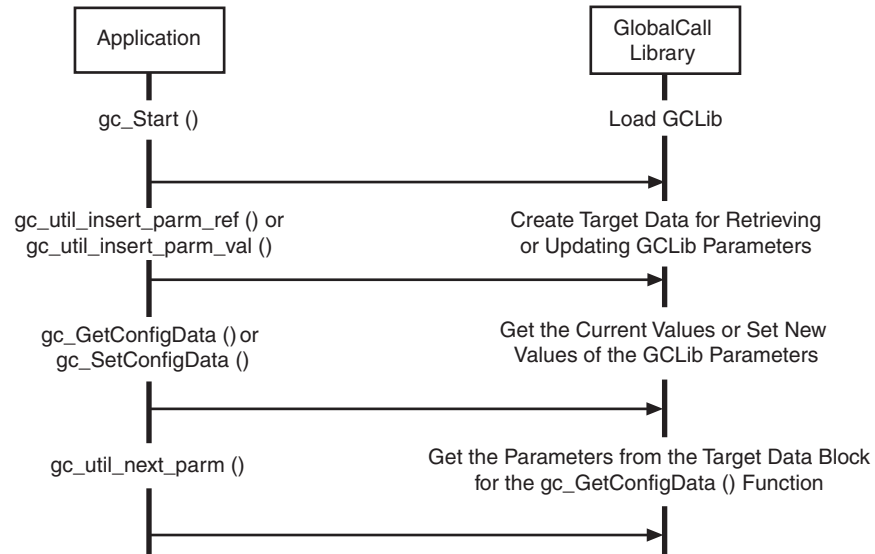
Application

GlobalCall Library

gc_Start ()

Load GCLib

gc_util_insert_parm_ref () or gc_util_insert_parm_val ()

Create Target Data for Retrieving or Updating GCLib Parameters

gc_GetConfigData () or gc_SetConfigData ()

Get the Current Values or Set New Values of the GCLib Parameters

gc_util_next_parm ()

Get the Parameters from the Target Data Block for the gc_GetConfigData () Function